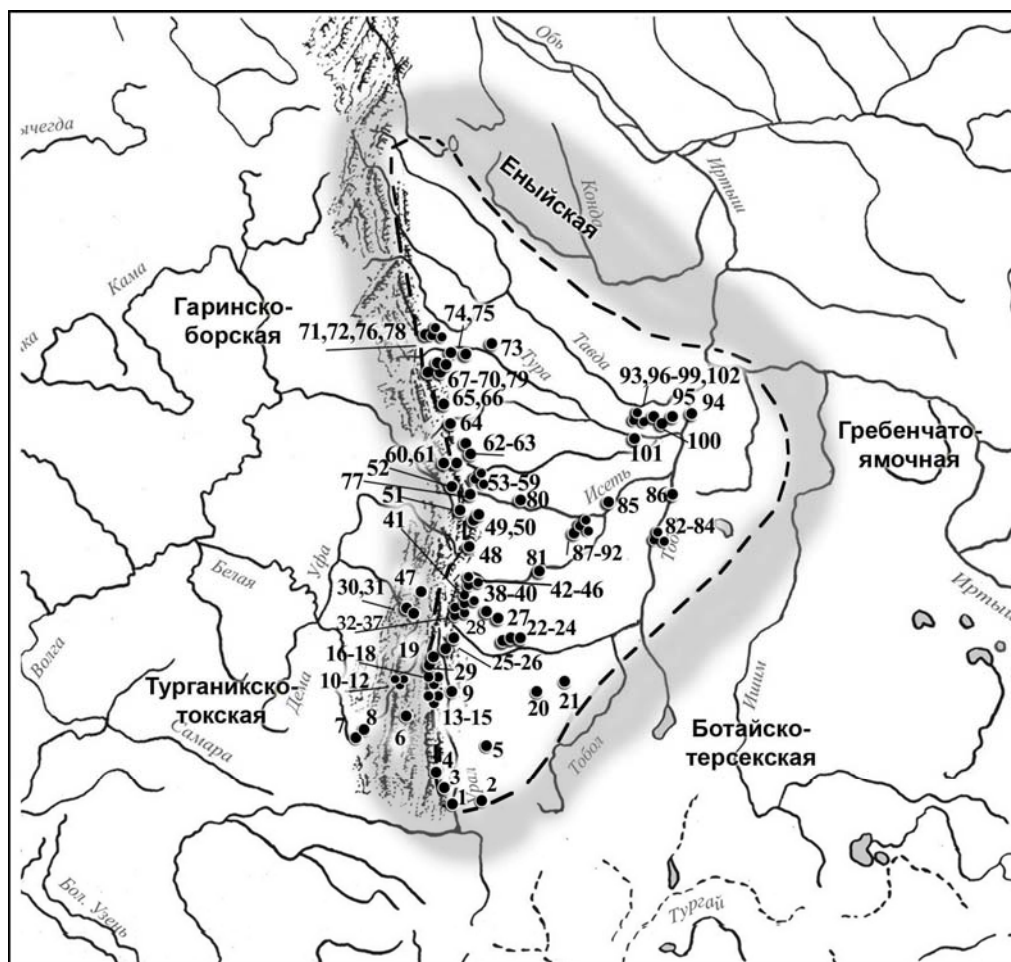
Обь
ычегда
Еныйская
Конда
Иртыш
Кама
ка
Гаринско-борская
74,75
71,72,76,78
73
Тура
Тавда
67-70,79
93,96-99,102
95
94
65,66
64
62-63
100
101
Гребенчато-ямочная
60,61
52
53-59
77
80
Исеть
85
86
51
49,50
41
48
87-92
82-84
Тобол
81
Белая
Уфа
47
42-46
30,31
38-40
27
32-37
28
22-24
Волга
16-18
19
25-26
29
10-12
Тургаикско-токская
Деба
9
20
21
13-15
8
7
6
Ишим
Самара
4
5
Ботайско-терсекская
3
1
2
Урал
Тобол
Бол. Узень
Тургай
Иртыш